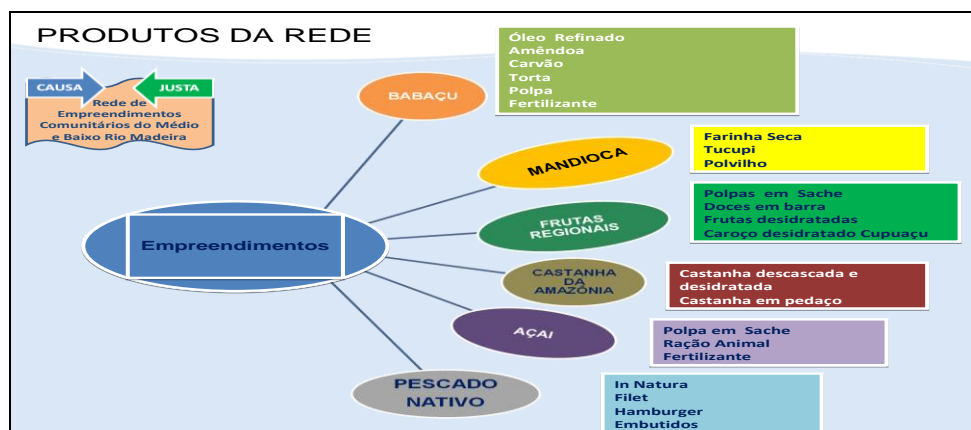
PRODUTOS DA REDE

CAUSA JUSTA
Rede de Empreendimentos Comunitários do Médio e Baixo Rio Madeira

Empreendimentos

BABAÇU

Óleo Refinado
Amêndoa
Carvão
Torta
Polpa
Fertilizante

MANDIOCA

Farinha Seca
Tucupi
Polvilho

FRUTAS REGIONAIS

Polpas em Sache
Doces em barra
Frutas desidratadas
Caroço desidratado Cupuaçu

CASTANHA DA AMAZÔNIA

Castanha descascada e desidratada
Castanha em pedaço

AÇAI

Polpa em Sache
Ração Animal
Fertilizante

PESCADO NATIVO

In Natura
Filet
Hamburger
Embutidos